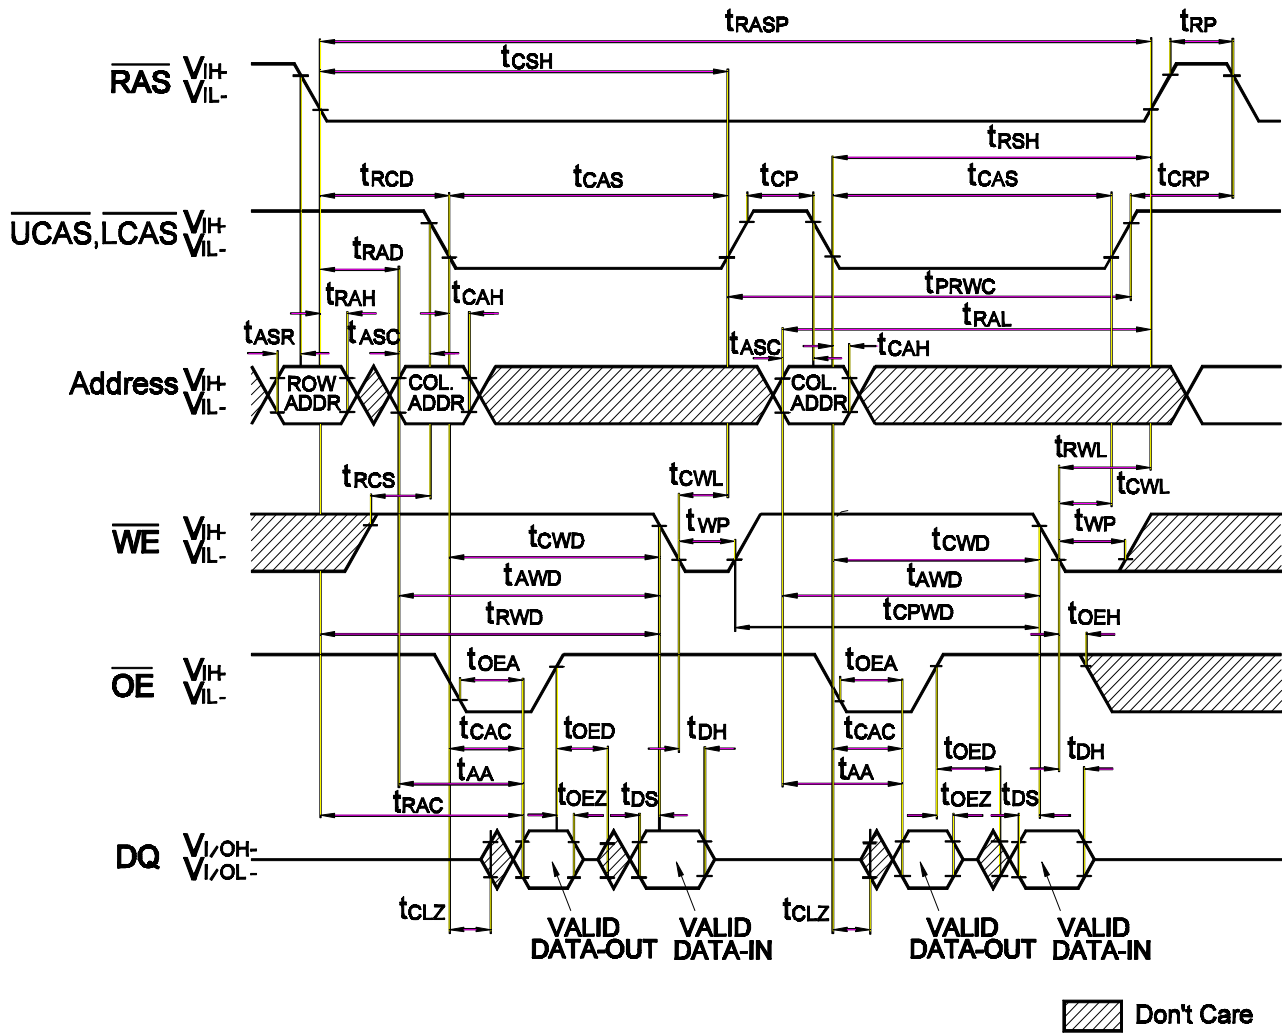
$t_{RASP}$ $t_{RP}$

$\overline{RAS}$ $V_{IH}$- $V_{IL}$-

$t_{CSH}$

$t_{RSH}$

$t_{RCD}$ $t_{CAS}$ $t_{CP}$ $t_{CAS}$ $t_{CRP}$

$\overline{UCAS}$,$\overline{LCAS}$ $V_{IH}$- $V_{IL}$-

$t_{RAD}$

$t_{RAH}$ $t_{CAH}$ $t_{PRWC}$

$t_{ASR}$ $t_{ASC}$ $t_{RAL}$

$t_{ASC}$ $t_{CAH}$

Address $V_{IH}$- $V_{IL}$- ROW ADDR COL. ADDR COL. ADDR

$t_{RWL}$

$t_{RCS}$ $t_{CWL}$ $t_{CWL}$

$\overline{WE}$ $V_{IH}$- $V_{IL}$-

$t_{WP}$ $t_{WP}$

$t_{CWD}$ $t_{CWD}$

$t_{AWD}$ $t_{AWD}$

$t_{RWD}$ $t_{CPWD}$

$t_{OEH}$

$\overline{OE}$ $V_{IH}$- $V_{IL}$-

$t_{OEA}$ $t_{OEA}$

$t_{CAC}$ $t_{OED}$ $t_{DH}$ $t_{CAC}$ $t_{OED}$ $t_{DH}$

$t_{AA}$ $t_{AA}$

$t_{RAC}$ $t_{OEZ}$ $t_{DS}$ $t_{OEZ}$ $t_{DS}$

DQ $V_{I/OH}$- $V_{I/OL}$-

$t_{CLZ}$ $t_{CLZ}$

VALID DATA-OUT VALID DATA-IN VALID DATA-OUT VALID DATA-IN

Don't Care